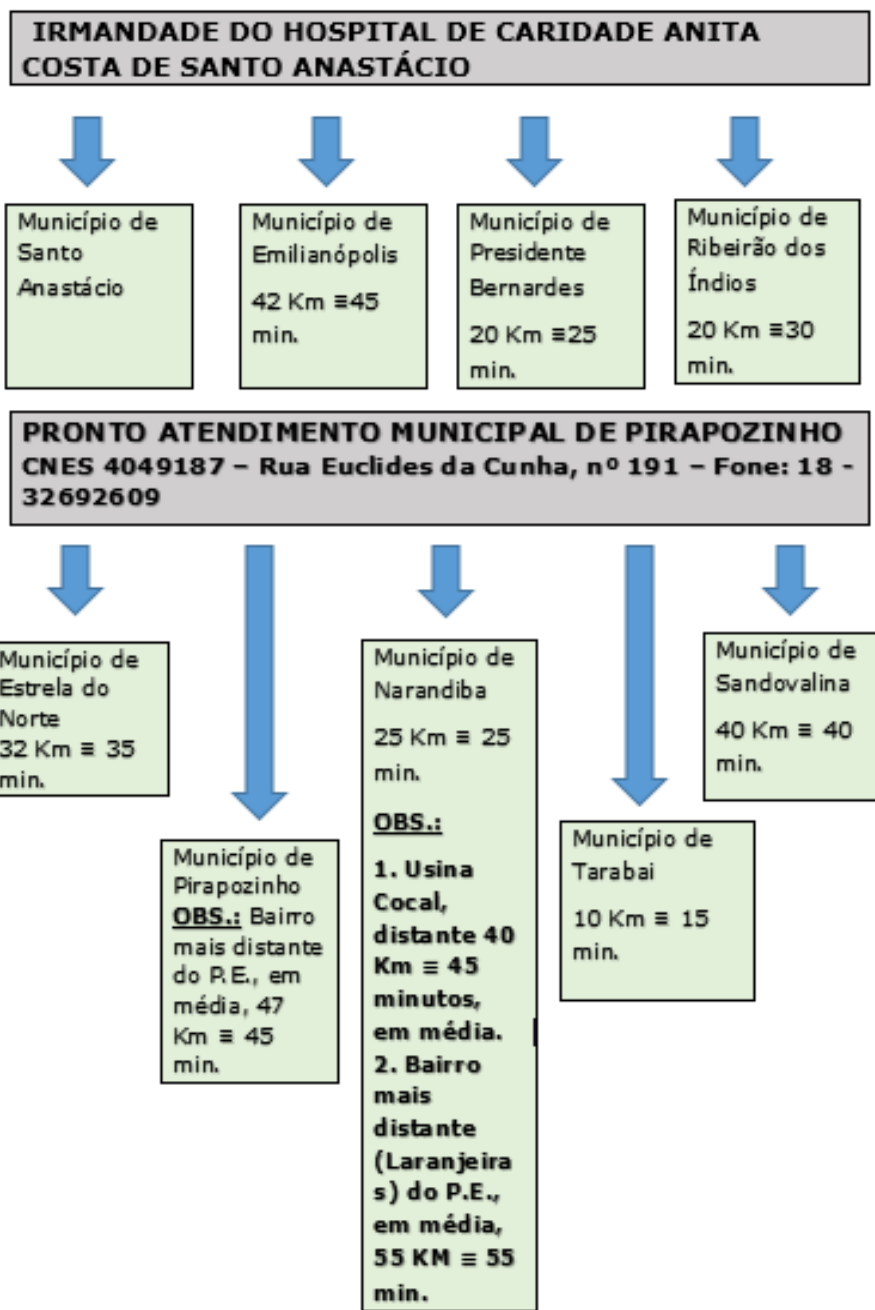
IRMANDADE DO HOSPITAL DE CARIDADE ANITA COSTA DE SANTO ANASTÁCIO

Município de Santo Anastácio

Município de Emilianópolis

42 Km ≡45 min.

Município de Presidente Bernardes

20 Km ≡25 min.

Município de Ribeirão dos Índios

20 Km ≡30 min.

PRONTO ATENDIMENTO MUNICIPAL DE PIRAPOZINHO
CNES 4049187 – Rua Euclides da Cunha, nº 191 – Fone: 18 - 32692609

Município de Estrela do Norte
32 Km ≡ 35 min.

Município de Pirapozinho
OBS.: Bairro mais distante do P.E., em média, 47 Km ≡ 45 min.

Município de Narandiba

25 Km ≡ 25 min.

OBS.:

1. Usina Cocal, distante 40 Km ≡ 45 minutos, em média.
2. Bairro mais distante (Laranjeiras) do P.E., em média, 55 KM ≡ 55 min.

Município de Tarabai

10 Km ≡ 15 min.

Município de Sandovalina

40 Km ≡ 40 min.